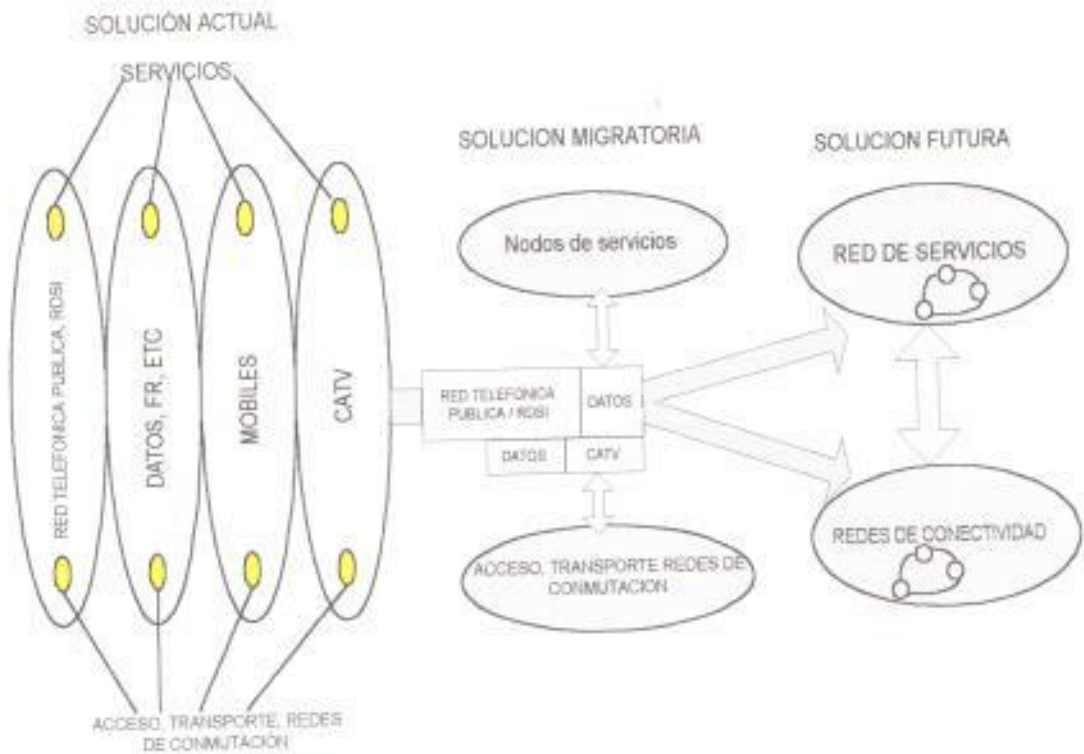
SOLUCIÓN ACTUAL

SERVICIOS

RED TELEFONICA PUBLICA, RDSI

DATOS, FR, ETC

MOBILES

CATV

ACCESO, TRANSPORTE, REDES DE CONMUTACION

SOLUCION MIGRATORIA

Nodos de servicios

RED TELEFONICA PUBLICA / RDSI

DATOS

DATOS

CATV

ACCESO, TRANSPORTE REDES DE CONMUTACION

SOLUCION FUTURA

RED DE SERVICIOS

REDES DE CONECTIVIDAD